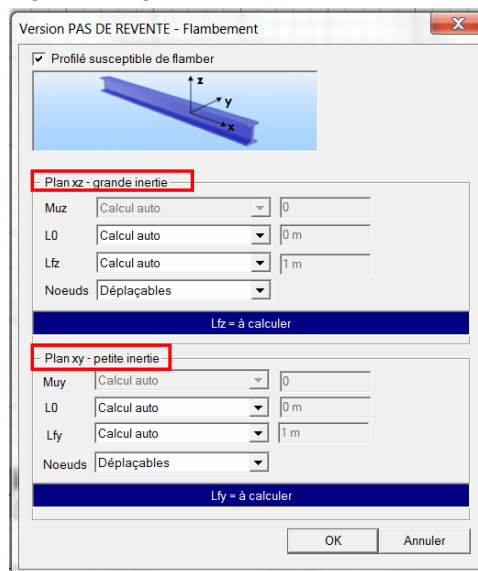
Version PAS DE REVENTE - Flambement

X

☑ Profilé susceptible de flamber

z
y
x

Plan xz - grande inertie

Muz | Calcul auto | 0
L0 | Calcul auto | 0 m
Lfz | Calcul auto | 1 m
Noeuds | Déplaçables

Lfz = à calculer

Plan xy - petite inertie

Muy | Calcul auto | 0
L0 | Calcul auto | 0 m
Lfy | Calcul auto | 1 m
Noeuds | Déplaçables

Lfy = à calculer

OK | Annuler